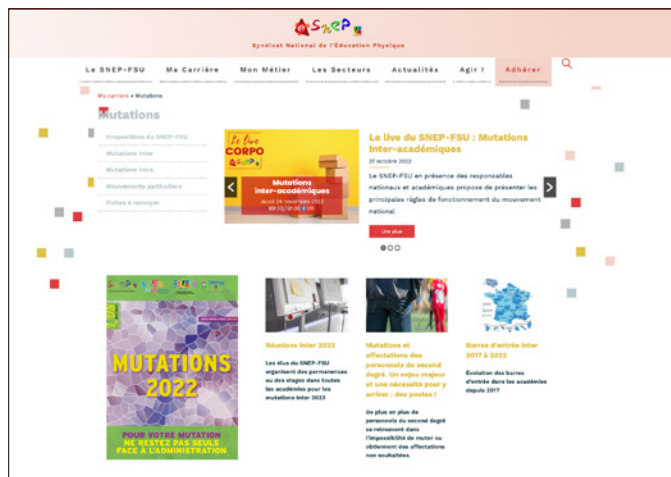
SNEP

Syndicat National de l'Education Physique

Le SNEP-FSU | Ma Carrière | Mon Métier | Les Secteurs | Actualités | Agir ! | Adhérer

Ma carrière > Mutations

Mutations

Propositions du SNEP-FSU

Mutations inter

Mutations intra

Mouvements particuliers

Fiches à renvoyer

Le live CORPO SNEP

Mutations inter-académiques

Jeudi 24 novembre 2022 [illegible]

Le live du SNEP-FSU : Mutations Inter-académiques

27 octobre 2022

Le SNEP-FSU en présence des responsables nationaux et académiques propose de présenter les principales règles de fonctionnement du mouvement national.

Lire plus

SNEP FSU

MUTATIONS 2022

POUR VOTRE MUTATION NE RESTEZ PAS SEULS FACE À L'ADMINISTRATION

Réunions Inter 2023

Les élus du SNEP-FSU organisent des permanences ou des stages dans toutes les académies pour les mutations Inter 2023

Mutations et affectations des personnels du second degré. Un enjeu majeur et une nécessité pour y arriver : des postes !

De plus en plus de personnels du second degré se retrouvent dans l'impossibilité de muter ou obtiennent des affectations non souhaitées.

Barres d'entrée Inter 2017 à 2022

Évolution des barres d'entrée dans les académies depuis 2017